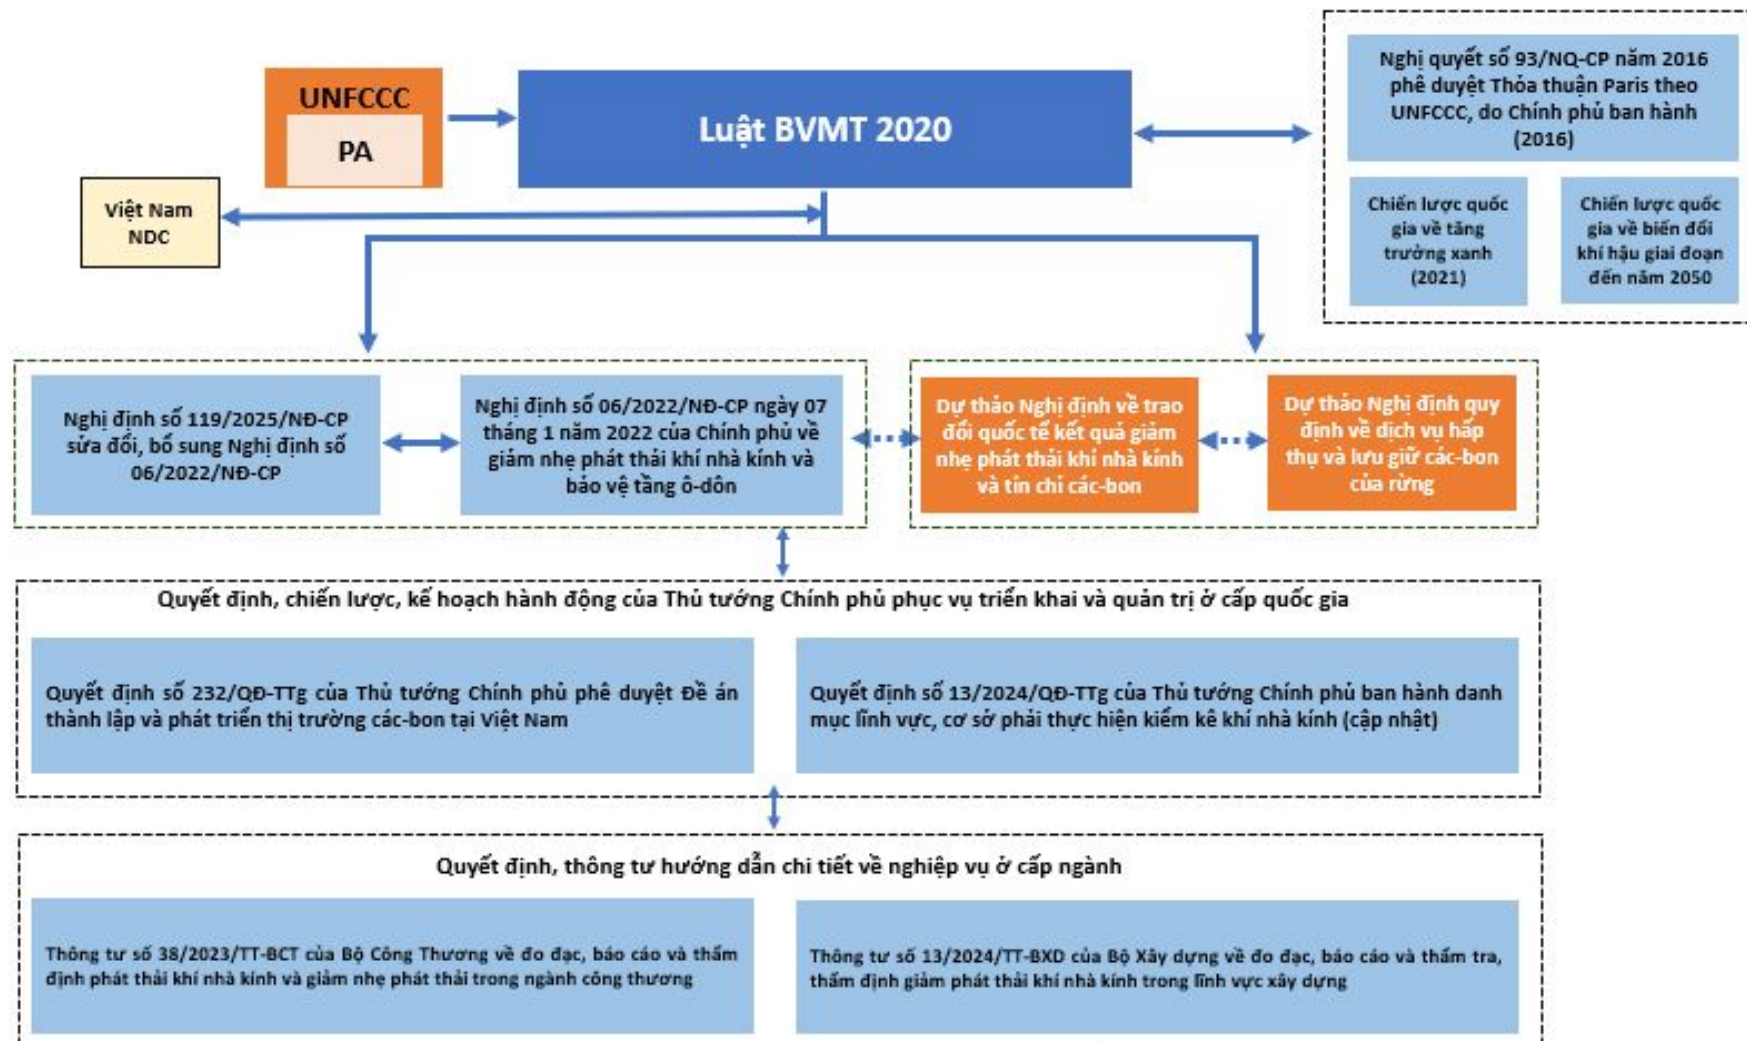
UNFCCC

PA

Luật BVMT 2020

Nghị quyết số 93/NQ-CP năm 2016 phê duyệt Thỏa thuận Paris theo UNFCCC, do Chính phủ ban hành (2016)

Chiến lược quốc gia về tăng trưởng xanh (2021)

Chiến lược quốc gia về biến đổi khí hậu giai đoạn đến năm 2050

Việt Nam NDC

Nghị định số 119/2025/NĐ-CP sửa đổi, bổ sung Nghị định số 06/2022/NĐ-CP

Nghị định số 06/2022/NĐ-CP ngày 07 tháng 1 năm 2022 của Chính phủ về giảm nhẹ phát thải khí nhà kính và bảo vệ tầng ô-dôn

Dự thảo Nghị định về trao đổi quốc tế kết quả giảm nhẹ phát thải khí nhà kính và tín chỉ các-bon

Dự thảo Nghị định quy định về dịch vụ hấp thụ và lưu giữ các-bon của rừng

Quyết định, chiến lược, kế hoạch hành động của Thủ tướng Chính phủ phục vụ triển khai và quản trị ở cấp quốc gia

Quyết định số 232/QĐ-TTg của Thủ tướng Chính phủ phê duyệt Đề án thành lập và phát triển thị trường các-bon tại Việt Nam

Quyết định số 13/2024/QĐ-TTg của Thủ tướng Chính phủ ban hành danh mục lĩnh vực, cơ sở phải thực hiện kiểm kê khí nhà kính (cập nhật)

Quyết định, thông tư hướng dẫn chi tiết về nghiệp vụ ở cấp ngành

Thông tư số 38/2023/TT-BCT của Bộ Công Thương về đo đạc, báo cáo và thẩm định phát thải khí nhà kính và giảm nhẹ phát thải trong ngành công thương

Thông tư số 13/2024/TT-BXD của Bộ Xây dựng về đo đạc, báo cáo và thẩm tra, thẩm định giảm phát thải khí nhà kính trong lĩnh vực xây dựng